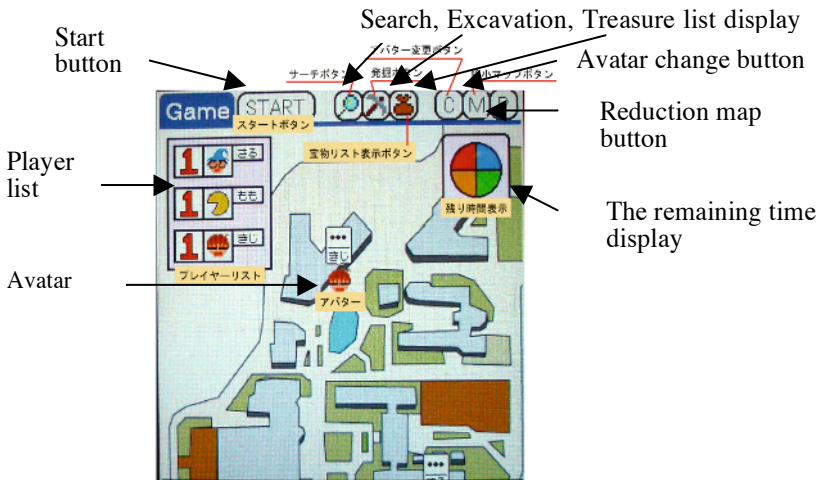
Search, Excavation, Treasure list display

Start button

アバター変更ボタン

サーチボタン

発掘ボタン

縮小マップボタン

Avatar change button

Game

START

C

M

スタートボタン

Reduction map button

宝物リスト表示ボタン

Player list

1 さる

1 もも

1 きじ

残り時間表示

The remaining time display

プレイヤーリスト

Avatar

•••
きじ

アバター

•••